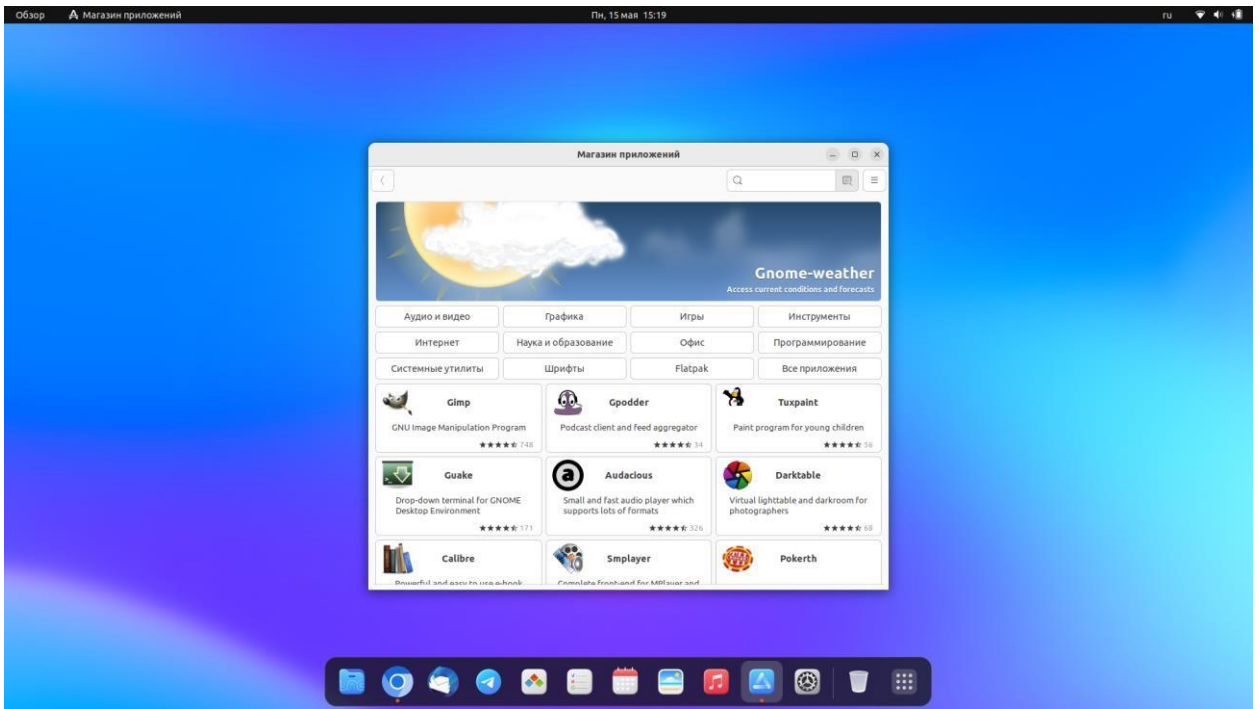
Обзор Магазин приложений Пн, 15 мая 15:19 ru

Магазин приложений

Gnome-weather
Access current conditions and forecasts

| Аудио и видео | Графика | Игры | Инструменты |
|---|---|---|---|
| Интернет | Наука и образование | Офис | Программирование |
| Системные утилиты | Шрифты | Flatpak | Все приложения |

Gimp
GNU Image Manipulation Program
748

Gpodder
Podcast client and feed aggregator
34

Tuxpaint
Paint program for young children
56

Guake
Drop-down terminal for GNOME Desktop Environment
171

Audacious
Small and fast audio player which supports lots of formats
326

Darktable
Virtual lighttable and darkroom for photographers
68

Calibre
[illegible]

Smplayer
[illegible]

Pokerth